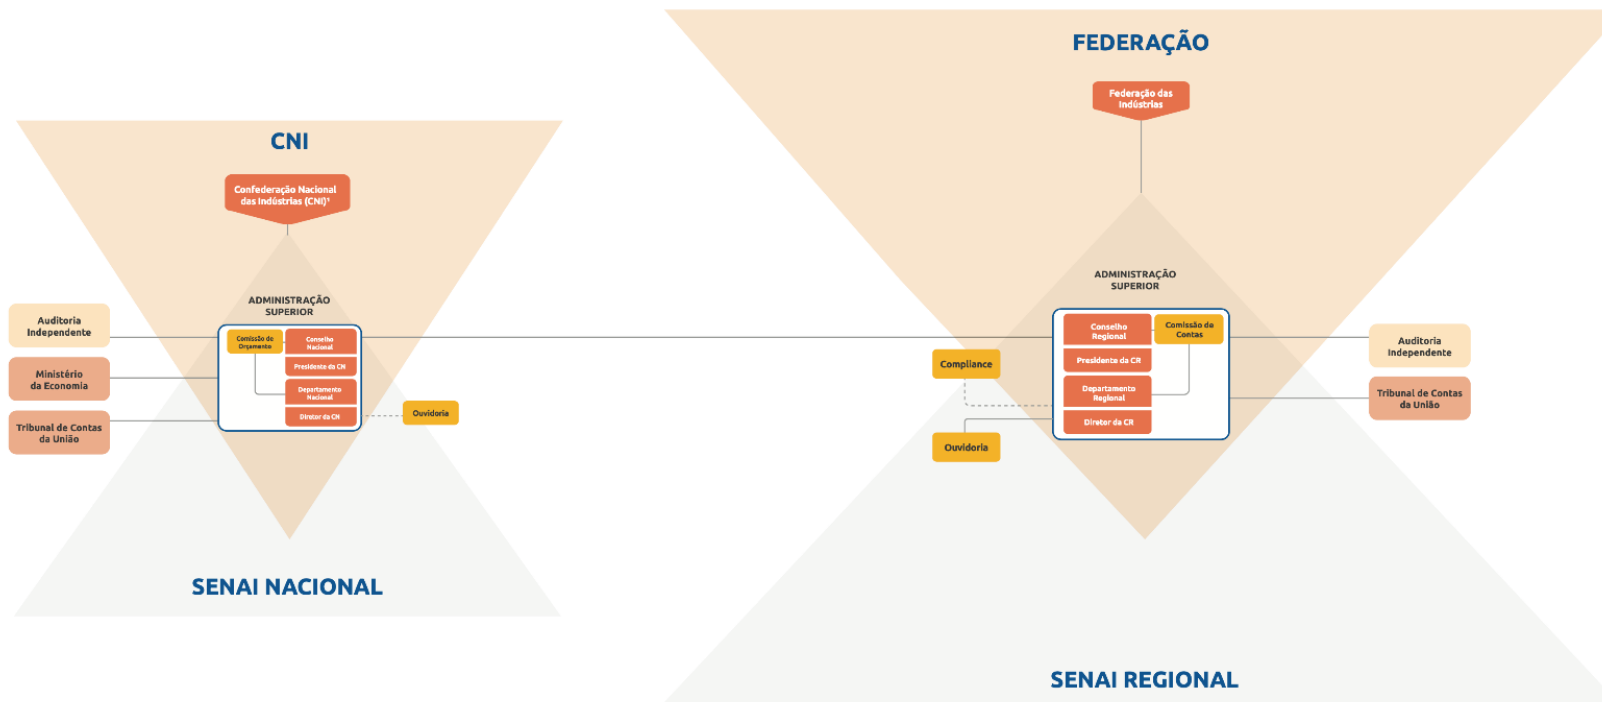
CNI

Confederação Nacional das Indústrias (CNI)¹

ADMINISTRAÇÃO SUPERIOR

Auditoria Independente

Ministério da Economia

Tribunal de Contas da União

Comissão de Orçamento

Conselho Nacional

Presidente do CN

Departamento Nacional

Diretor do CN

Ouvidoria

SENAI NACIONAL

FEDERAÇÃO

Federação das Indústrias

ADMINISTRAÇÃO SUPERIOR

Compliance

Ouvidoria

Conselho Regional

Comissão de Contas

Presidente do CR

Departamento Regional

Diretor do CR

Auditoria Independente

Tribunal de Contas da União

SENAI REGIONAL